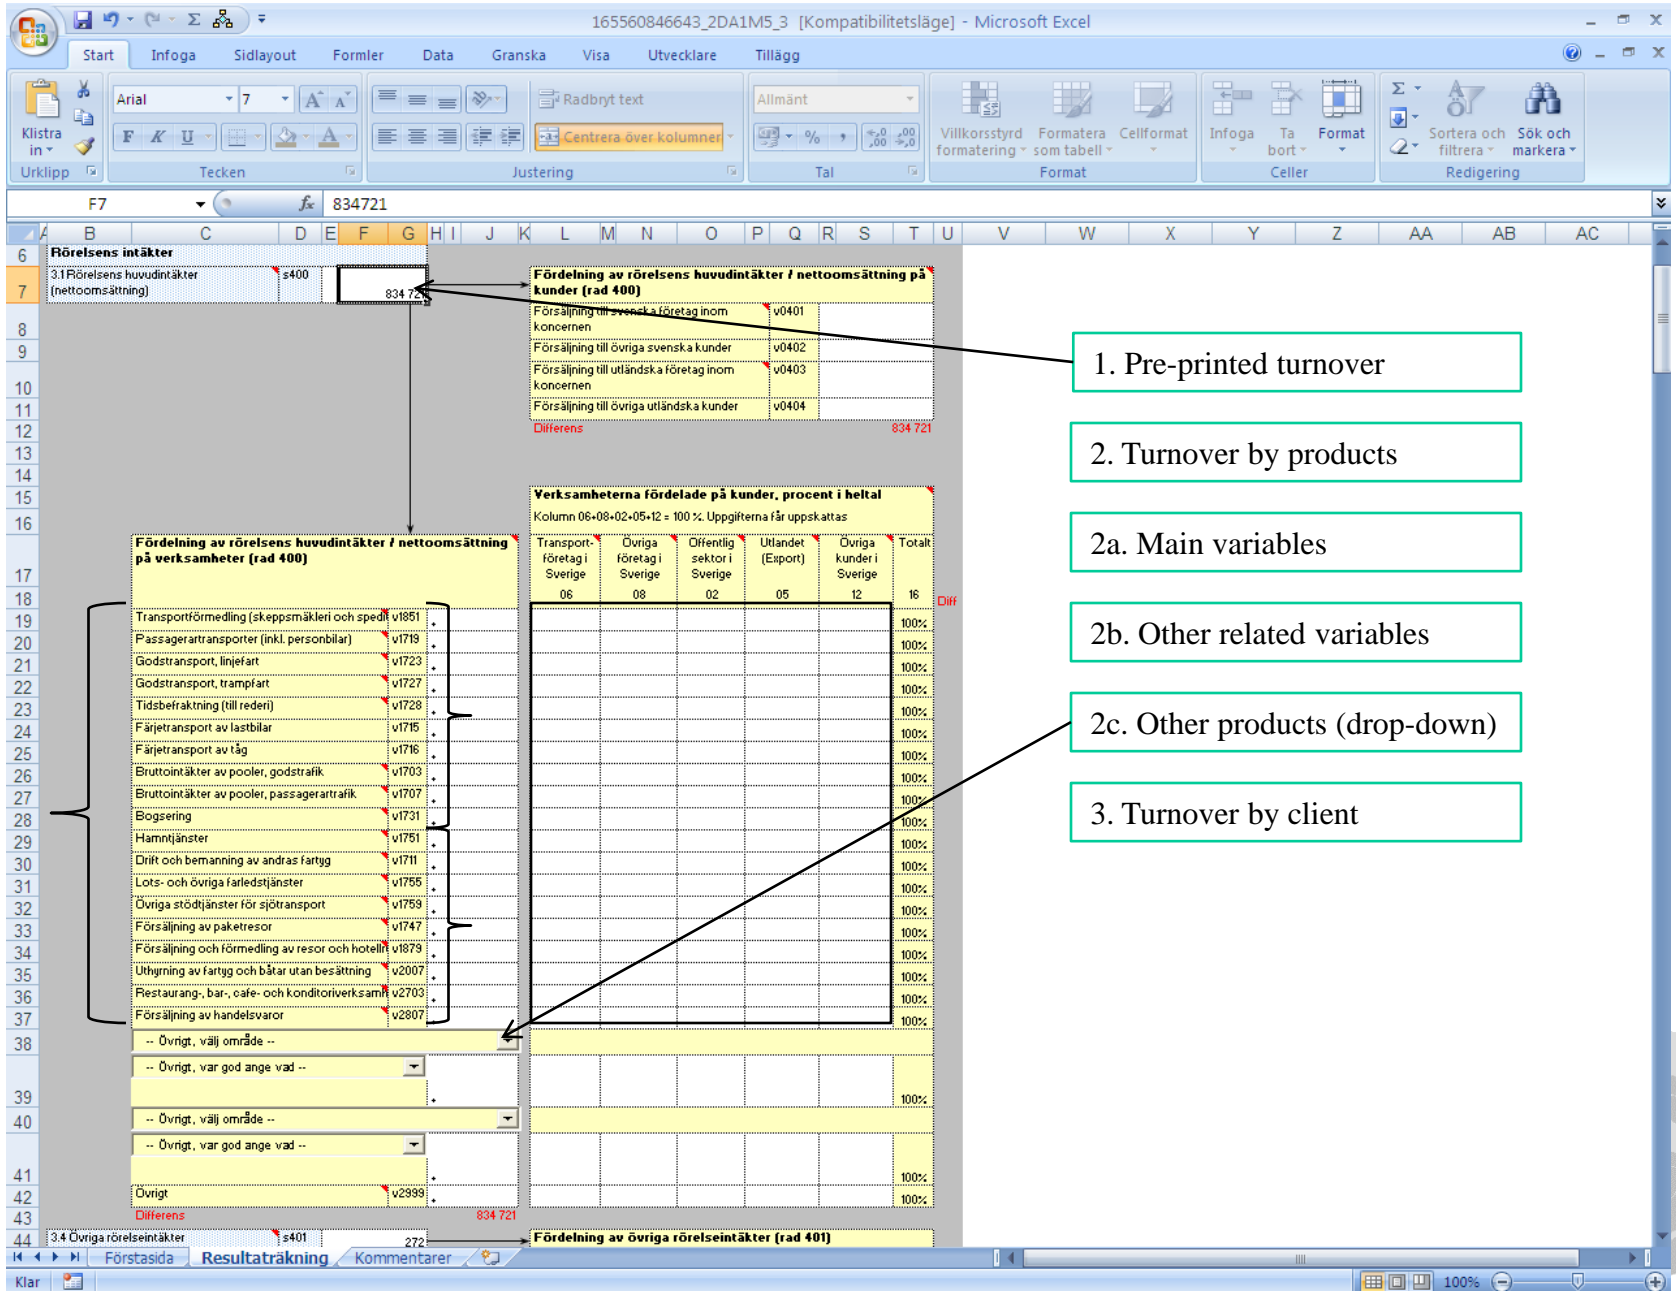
165560846643_2DA1M5_3 [Kompatibilitetsläge] - Microsoft Excel

Start Infoga Sidlayout Formler Data Granska Visa Utvecklare Tillägg

Klistra in Urklipp
Arial 7
Tecken
Radbryt text
Centrera över kolumner
Justering
Allmänt
% ,
Tal
Villkorsstyrd formatering Formatera som tabell Cellformat
Format
Infoga Ta bort Format
Celler
Sortera och filtrera Sök och markera
Redigering

F7 834721

A B C D E F G H I J K L M N O P Q R S T U V W X Y Z AA AB AC

6 Rörelsens intäkter
7 3.1 Rörelsens huvudintäkter (nettoomsättning) s400 834 721

Fördelning av rörelsens huvudintäkter / nettoomsättning på kunder (rad 400)
Försäljning till svenska företag inom koncernen v0401
Försäljning till övriga svenska kunder v0402
Försäljning till utländska företag inom koncernen v0403
Försäljning till övriga utländska kunder v0404
Differens 834 721

Verksamheterna fördelade på kunder, procent i heltal
Kolumn 06+08+02+05+12 = 100 %. Uppgifterna får uppskattas

Fördelning av rörelsens huvudintäkter / nettoomsättning på verksamheter (rad 400)

| | | Transport-företag i Sverige | Övriga företag i Sverige | Offentlig sektor i Sverige | Utlandet (Export) | Övriga kunder i Sverige | Totalt |
|---|---|---|---|---|---|---|---|
| | | 06 | 08 | 02 | 05 | 12 | 16 |
| Transportförmedling (skeppsmäkleri och spedi | v1851 | | | | | | 100% |
| Passagerartransporter (inkl. personbilar) | v1719 | | | | | | 100% |
| Godstransport, linjefart | v1723 | | | | | | 100% |
| Godstransport, trampfart | v1727 | | | | | | 100% |
| Tidsbefraktning (till rederi) | v1728 | | | | | | 100% |
| Färjetransport av lastbilar | v1715 | | | | | | 100% |
| Färjetransport av tåg | v1716 | | | | | | 100% |
| Bruttointäkter av pooler, godstrafik | v1703 | | | | | | 100% |
| Bruttointäkter av pooler, passagerartrafik | v1707 | | | | | | 100% |
| Bogsering | v1731 | | | | | | 100% |
| Hamntjänster | v1751 | | | | | | 100% |
| Drift och bemanning av andras fartyg | v1711 | | | | | | 100% |
| Lots- och övriga farledstjänster | v1755 | | | | | | 100% |
| Övriga stödtjänster för sjötransport | v1759 | | | | | | 100% |
| Försäljning av paketresor | v1747 | | | | | | 100% |
| Försäljning och förmedling av resor och hotell | v1879 | | | | | | 100% |
| Uthyrning av fartyg och båtar utan besättning | v2007 | | | | | | 100% |
| Restaurang-, bar-, cafe- och konditoriverksam | v2703 | | | | | | 100% |
| Försäljning av handelsvaror | v2807 | | | | | | 100% |

Diff

-- Övrigt, välj område --
-- Övrigt, var god ange vad -- 100%
-- Övrigt, välj område --
-- Övrigt, var god ange vad -- 100%
Övrigt v2999 100%
Differens 834 721

3.4 Övriga rörelseintäkter s401 272
Fördelning av övriga rörelseintäkter (rad 401)

1. Pre-printed turnover
2. Turnover by products
2a. Main variables
2b. Other related variables
2c. Other products (drop-down)
3. Turnover by client

Förstasida Resultaträkning Kommentarer
Klar 100%